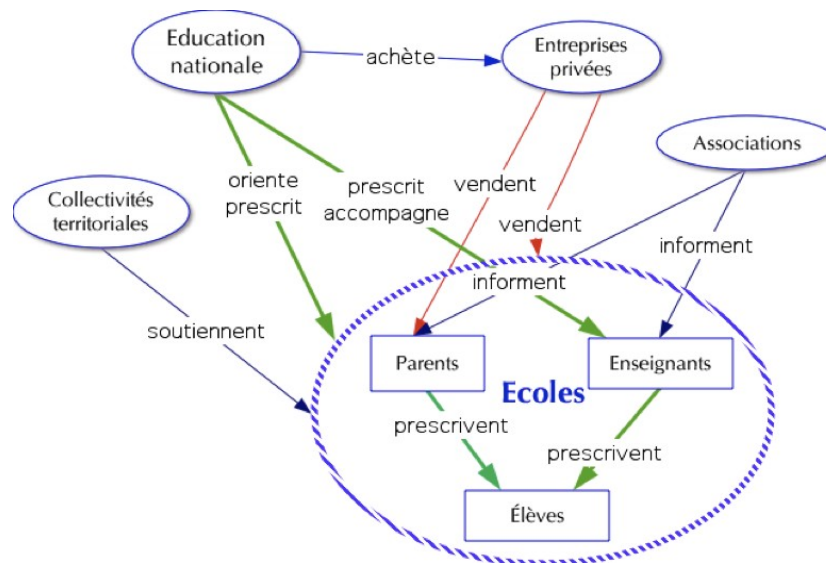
Education nationale

achète

Entreprises privées

Associations

Collectivités territoriales

oriente prescrit

prescrit accompagne

vendent

vendent

informent

informent

soutiennent

Parents

Enseignants

Ecoles

prescrivent

prescrivent

Élèves